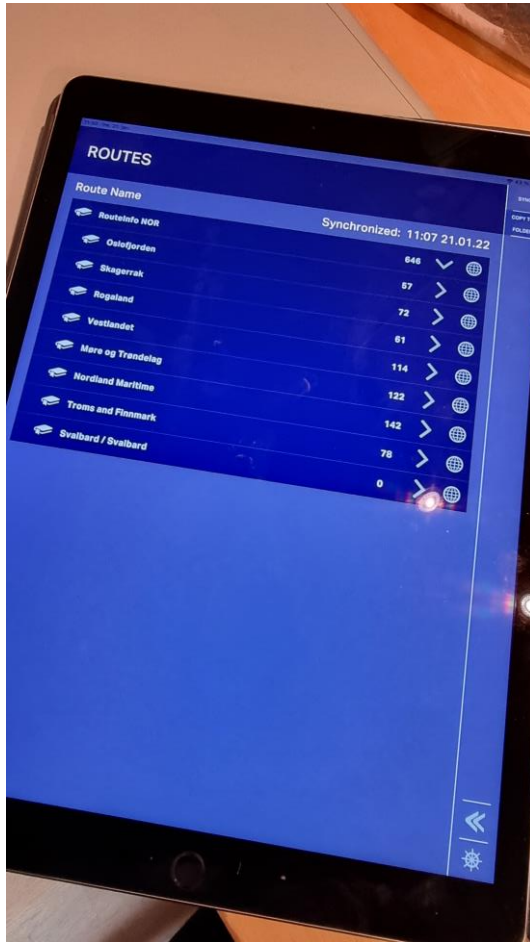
ROUTES

Route Name

Routeinfo NOR

Synchronized: 11:07 21.01.22

Oslofjorden 646

Skagerrak 57

Rogaland 72

Vestlandet 61

Møre og Trøndelag 114

Nordland Maritime 122

Troms and Finnmark 142

Svalbard / Svalbard 78

0

COPY T

FOLDE